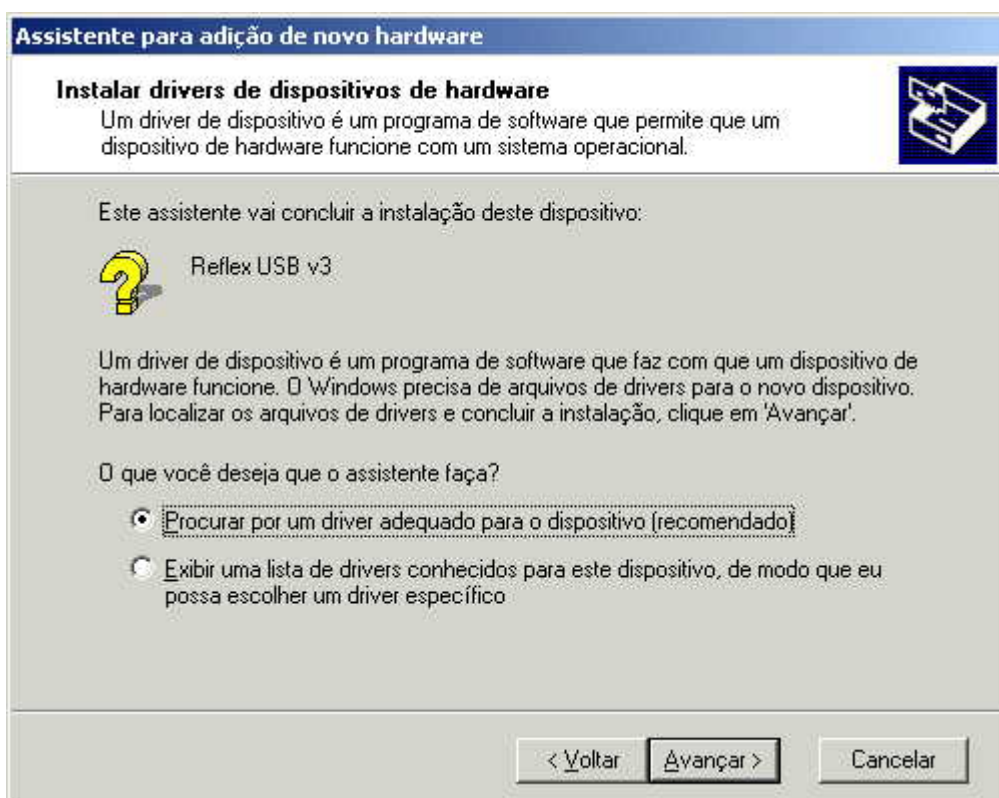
Assistente para adição de novo hardware

Instalar drivers de dispositivos de hardware
Um driver de dispositivo é um programa de software que permite que um dispositivo de hardware funcione com um sistema operacional.

Este assistente vai concluir a instalação deste dispositivo:

Reflex USB v3

Um driver de dispositivo é um programa de software que faz com que um dispositivo de hardware funcione. O Windows precisa de arquivos de drivers para o novo dispositivo. Para localizar os arquivos de drivers e concluir a instalação, clique em 'Avançar'.

O que você deseja que o assistente faça?

Procurar por um driver adequado para o dispositivo (recomendado)

Exibir uma lista de drivers conhecidos para este dispositivo, de modo que eu possa escolher um driver específico

< Voltar | Avançar > | Cancelar